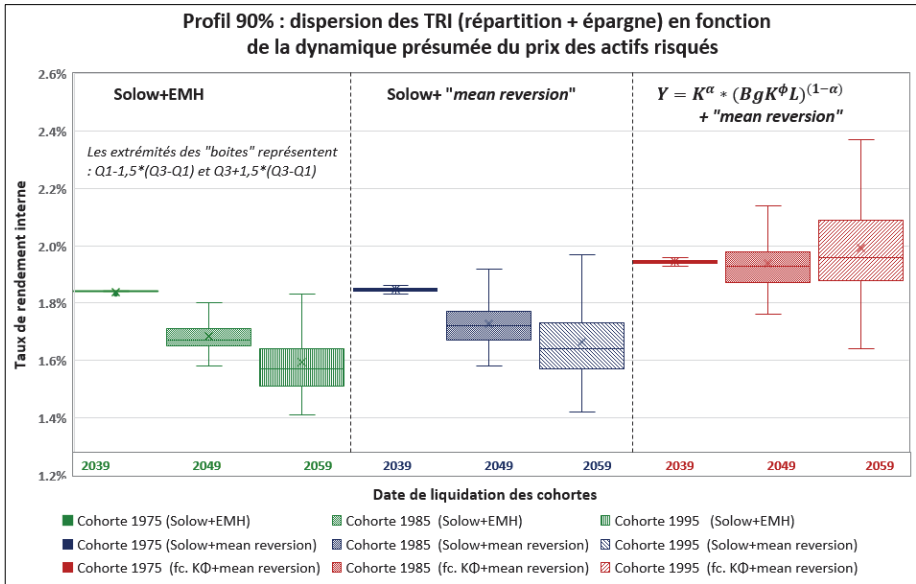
Profil 90% : dispersion des TRI (répartition + épargne) en fonction de la dynamique présumée du prix des actifs risqués

2.6%
2.4%
2.2%
2.0%
1.8%
1.6%
1.4%
1.2%

Taux de rendement interne

Solow+EMH

Les extrémités des "boites" représentent : Q1-1,5*(Q3-Q1) et Q3+1,5*(Q3-Q1)

Solow+ "mean reversion"

$Y = K^{\alpha} * (BgK^{\phi}L)^{(1-\alpha)}$
+ "mean reversion"

2039 2049 2059 2039 2049 2059 2039 2049 2059

Date de liquidation des cohortes

Cohorte 1975 (Solow+EMH)
Cohorte 1985 (Solow+EMH)
Cohorte 1995 (Solow+EMH)
Cohorte 1975 (Solow+mean reversion)
Cohorte 1985 (Solow+mean reversion)
Cohorte 1995 (Solow+mean reversion)
Cohorte 1975 (fc. KΦ+mean reversion)
Cohorte 1985 (fc. KΦ+mean reversion)
Cohorte 1995 (fc. KΦ+mean reversion)